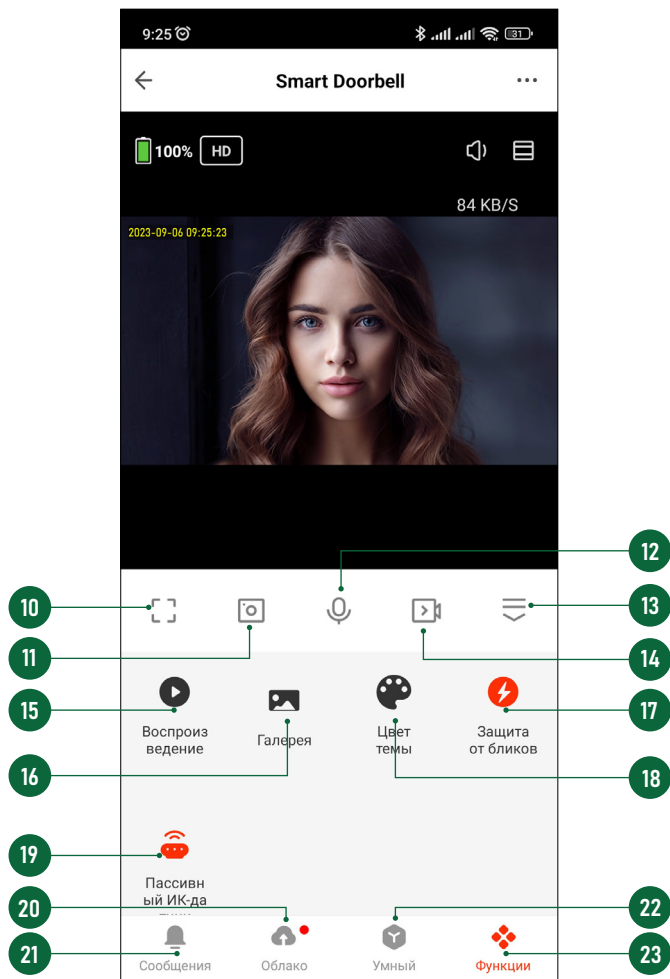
9:25

Smart Doorbell

100% HD

84 KB/S

2023-09-06 09:25:23

12

10

13

11

14

15

17

Воспроизведение

Галерея

Цвет темы

Защита от бликов

16

18

19

Пассивный ИК-да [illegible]

20

22

21

23

Сообщения

Облако

Умный

Функции